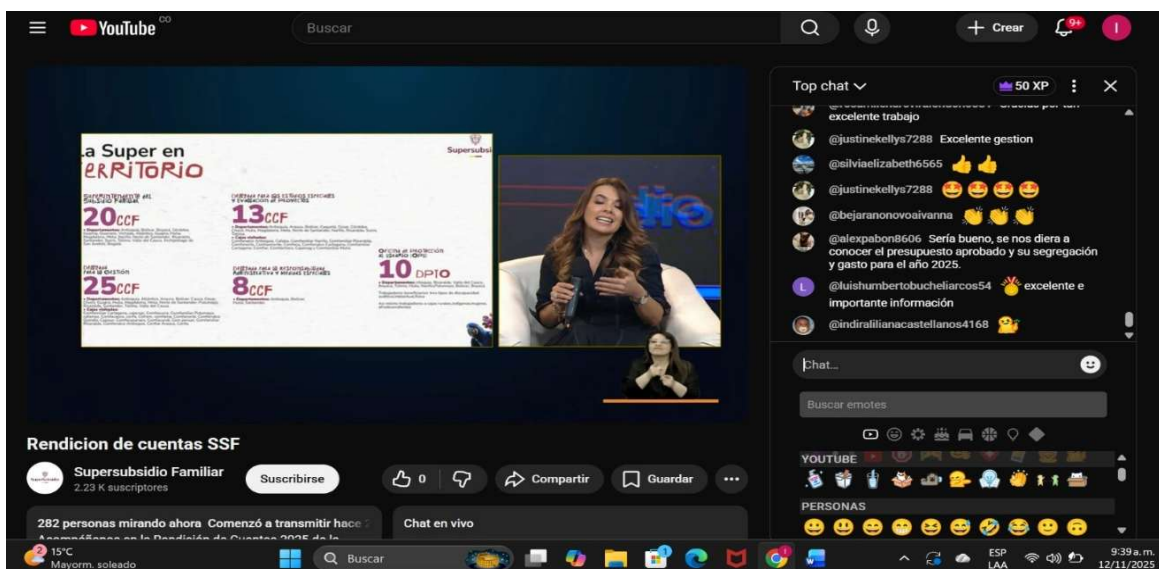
YouTube CO

Buscar

+ Crear

9+

I

La Super en
eRRITORIO

Supersubsidio

20CCF

13CCF

10 DPTO

25CCF

8CCF

Top chat

50 XP

excelente trabajo

@justinekellys7288 Excelente gestion

@silviaelizabeth6565 👍👍

@justinekellys7288 😍😍😍😍

@bejaranonovoaivanna 👏👏👏

@alexpabon8606 Sería bueno, se nos diera a conocer el presupuesto aprobado y su segregación y gasto para el año 2025.

@luishumbertobucheliarcos54 excelente e importante información

@indiralilianacastellanos4168

Chat...

Buscar emotes

YOUTUBE

PERSONAS

Rendicion de cuentas SSF

Supersubsidio Familiar
2.23 K suscriptores

Suscribirse

0

Compartir

Guardar

282 personas mirando ahora Comenzó a transmitir hace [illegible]

Chat en vivo

15°C
Mayorm. soleado

Buscar

ESP
LAA

9:39 a. m.
12/11/2025